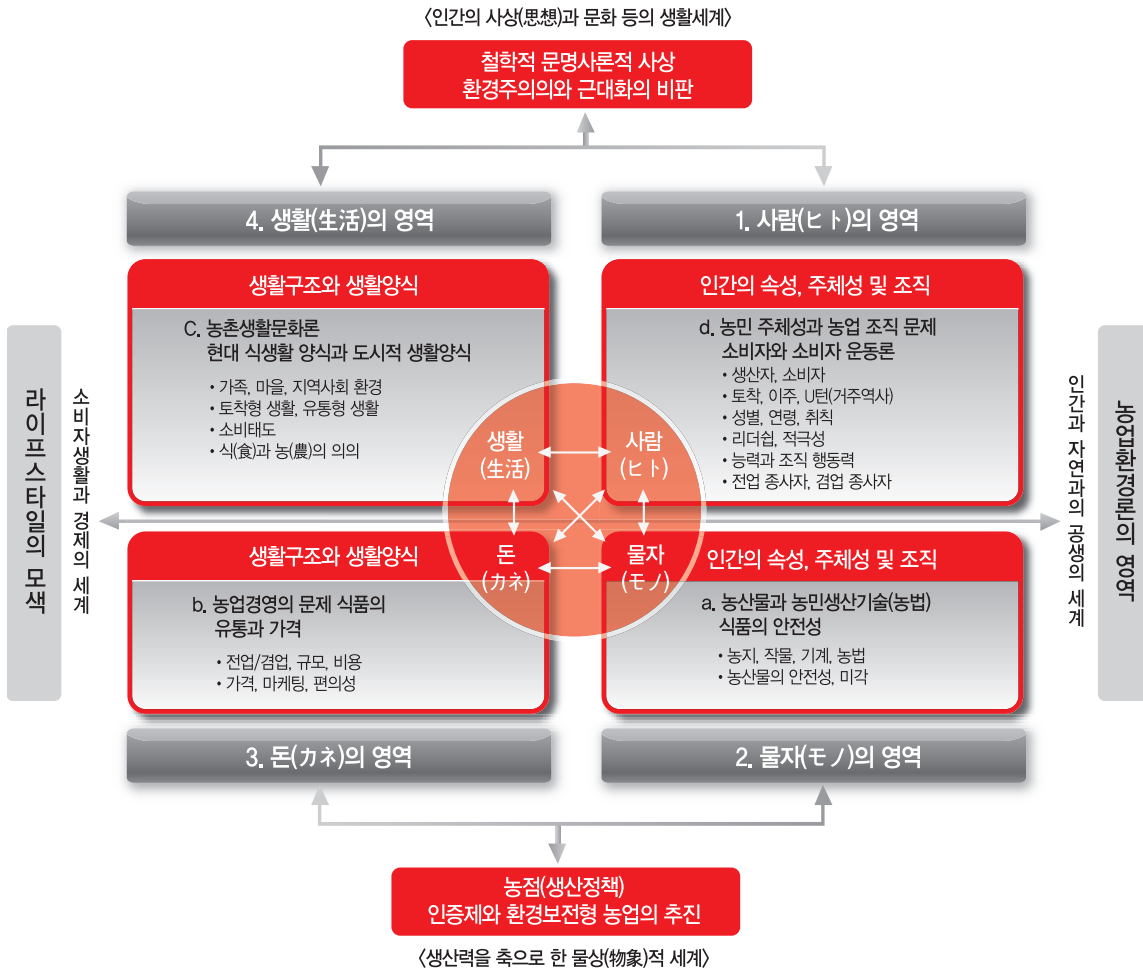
〈인간의 사상(思想)과 문화 등의 생활세계〉

철학적 문명사론적 사상
환경주의의와 근대화의 비판

4. 생활(生活)의 영역

1. 사람(ヒト)의 영역

생활구조와 생활양식

C. 농촌생활문화론
현대 식생활 양식과 도시적 생활양식

• 가족, 마을, 지역사회 환경
• 토착형 생활, 유통형 생활
• 소비태도
• 식(食)과 농(農)의 의의

인간의 속성, 주체성 및 조직

d. 농민 주체성과 농업 조직 문제
소비자와 소비자 운동론

• 생산자, 소비자
• 토착, 이주, U턴(거주역사)
• 성별, 연령, 취칙
• 리더쉽, 적극성
• 능력과 조직 행동력
• 전업 종사자, 겸업 종사자

라이프스타일의 모색

소비자생활과 경제의 세계

농업환경이론의 영역

인간과 자연과의 공생의 세계

생활
(生活)

사람
(ヒト)

돈
(カネ)

물자
(モノ)

생활구조와 생활양식

b. 농업경영의 문제 식품의
유통과 가격

• 전업/겸업, 규모, 비용
• 가격, 마케팅, 편의성

인간의 속성, 주체성 및 조직

a. 농산물과 농민생산기술(농법)
식품의 안전성

• 농지, 작물, 기계, 농법
• 농산물의 안전성, 미각

3. 돈(カネ)의 영역

2. 물자(モノ)의 영역

농점(생산정책)
인증제와 환경보전형 농업의 추진

〈생산력을 축으로 한 물상(物象)적 세계〉